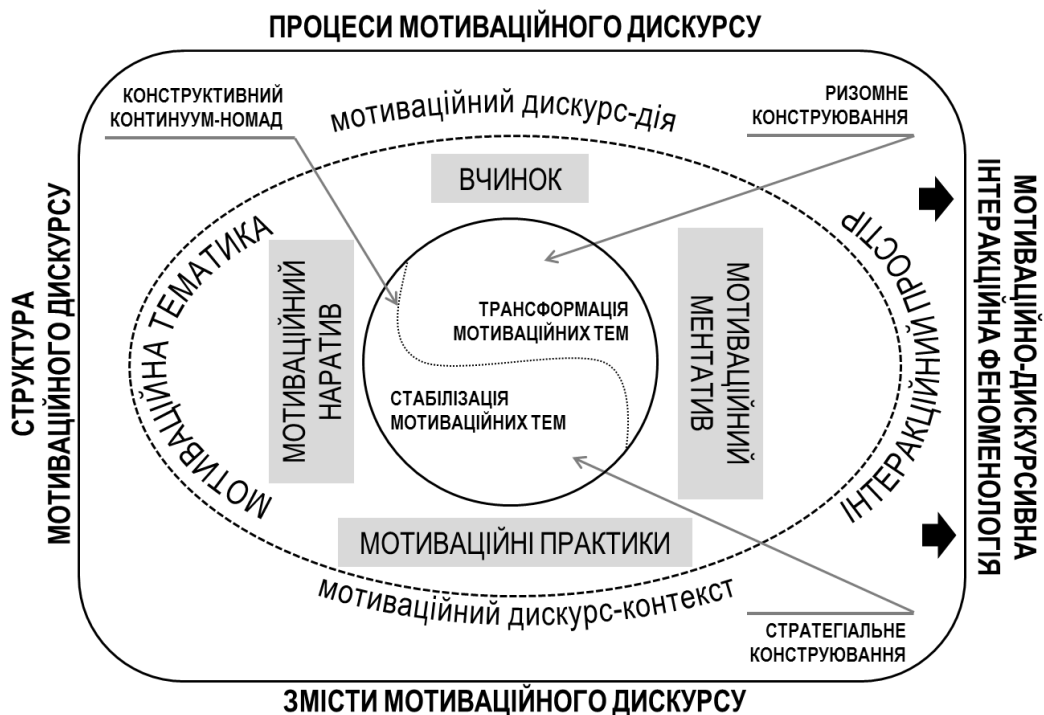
ПРОЦЕСИ МОТИВАЦІЙНОГО ДИСКУРСУ

КОНСТРУКТИВНИЙ КОНТИНУУМ-НОМАД

мотиваційний дискурс-дія

РИЗОМНЕ КОНСТРУЮВАННЯ

ВЧИНОК

СТРУКТУРА МОТИВАЦІЙНОГО ДИСКУРСУ

МОТИВАЦІЙНА ТЕМАТИКА

МОТИВАЦІЙНИЙ НАРАТИВ

ТРАНСФОРМАЦІЯ МОТИВАЦІЙНИХ ТЕМ

СТАБІЛІЗАЦІЯ МОТИВАЦІЙНИХ ТЕМ

МОТИВАЦІЙНИЙ МЕНТАТИВ

ІНТЕРАКЦІЙНИЙ ПРОСТІР

МОТИВАЦІЙНО-ДИСКУРСИВНА ІНТЕРАКЦІЙНА ФЕНОМЕНОЛОГІЯ

МОТИВАЦІЙНІ ПРАКТИКИ

мотиваційний дискурс-контекст

СТРАТЕГІАЛЬНЕ КОНСТРУЮВАННЯ

ЗМІСТИ МОТИВАЦІЙНОГО ДИСКУРСУ